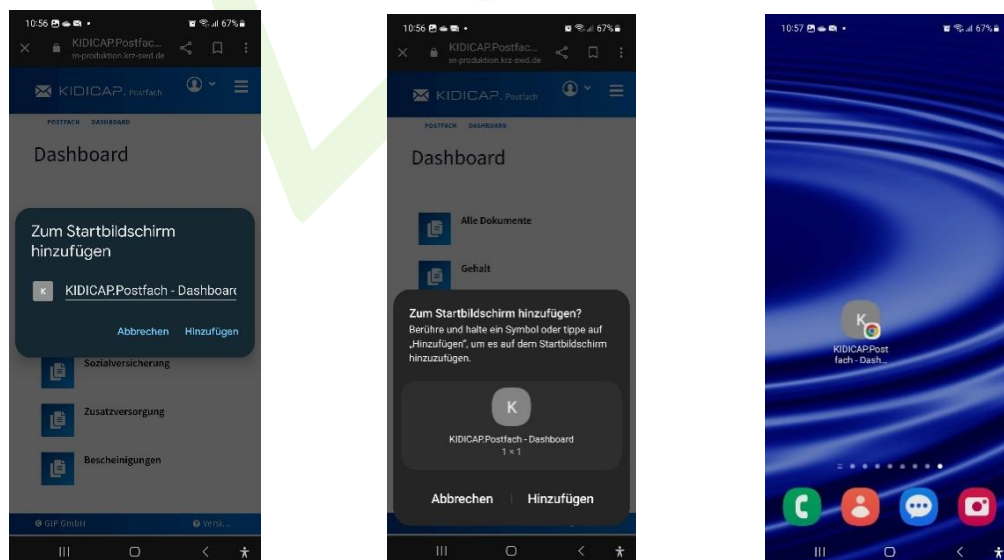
10:56 67%
KIDICAP.Postfac...
xn-produktion.krz-swd.de
KIDICAP. Postfach
POSTFACH DASHBOARD
Dashboard
Zum Startbildschirm hinzufügen
K KIDICAP.Postfach - Dashboard
Abbrechen Hinzufügen
Sozialversicherung
Zusatzversorgung
Bescheinigungen
© GIP GmbH
Versi...

10:56 67%
KIDICAP.Postfac...
xn-produktion.krz-swd.de
KIDICAP. Postfach
POSTFACH DASHBOARD
Dashboard
Alle Dokumente
Gehalt
Zum Startbildschirm hinzufügen?
Berühre und halte ein Symbol oder tippe auf „Hinzufügen", um es auf dem Startbildschirm hinzuzufügen.
K
KIDICAP.Postfach - Dashboard
1 × 1
Abbrechen Hinzufügen

10:57 67%
K
KIDICAP.Postfach - Dash...